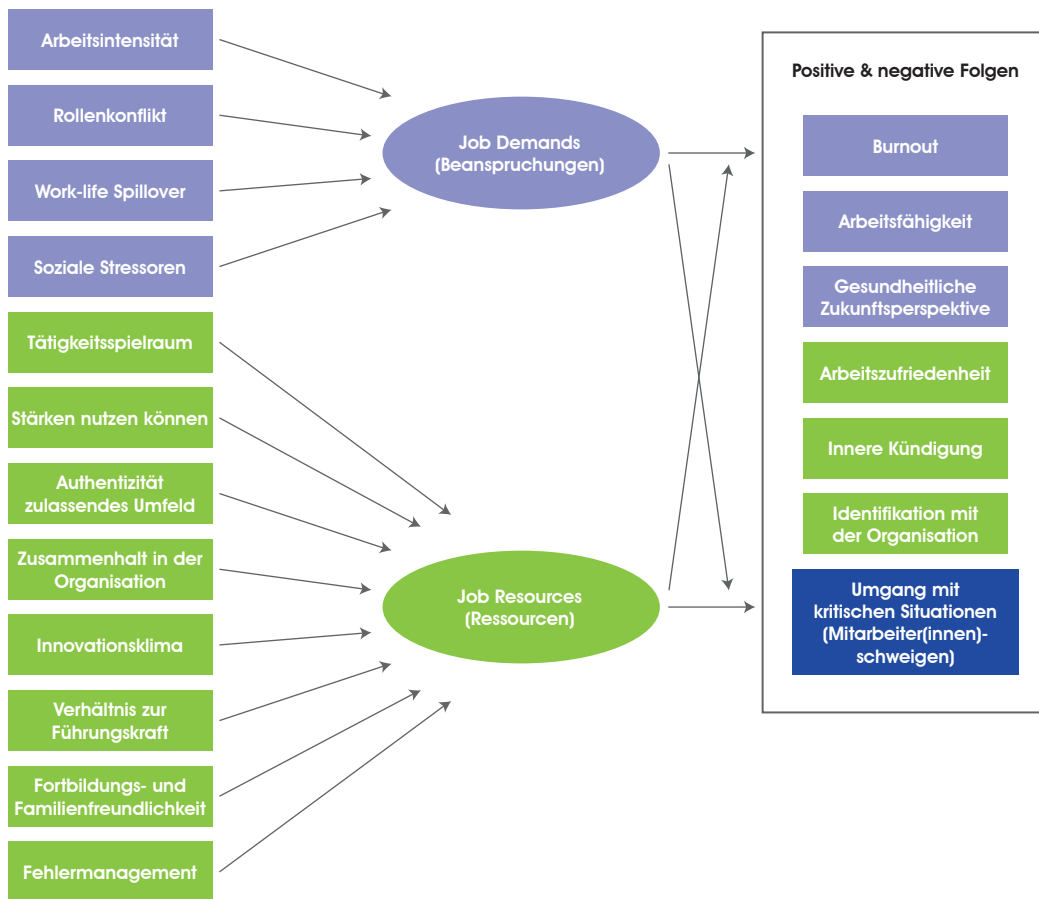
Arbeitsintensität

Rollenkonflikt

Work-life Spillover

Soziale Stressoren

Tätigkeitsspielraum

Stärken nutzen können

Authentizität zulassendes Umfeld

Zusammenhalt in der Organisation

Innovationsklima

Verhältnis zur Führungskraft

Fortbildungs- und Familienfreundlichkeit

Fehlermanagement

Job Demands (Beanspruchungen)

Job Resources (Ressourcen)

Positive & negative Folgen

Burnout

Arbeitsfähigkeit

Gesundheitliche Zukunftsperspektive

Arbeitszufriedenheit

Innere Kündigung

Identifikation mit der Organisation

Umgang mit kritischen Situationen (Mitarbeiter(innen)-schweigen)